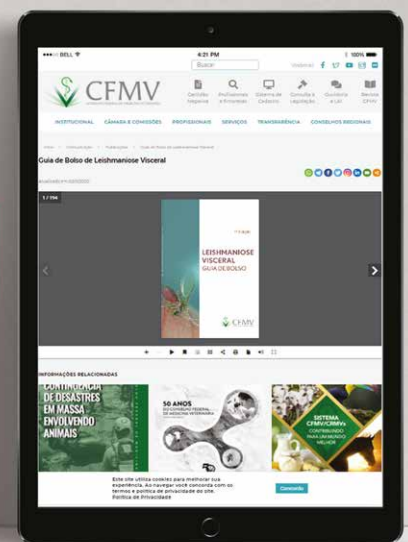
••••○ BELL

4:21 PM

100%

Buscar

CFMV

INSTITUCIONAL CÂMARA E COMISSÕES PROFISSIONAIS SERVIÇOS TRANSPARÊNCIA CONSELHOS REGIONAIS

Guia de Bolso de Leishmaniose Visceral

1 / 194

LEISHMANIOSE VISCERAL GUIA DE BOLSO

CFMV

INFORMAÇÕES RELACIONADAS

CONTINGÊNCIA DE DESASTRES EM MASSA ENVOLVENDO ANIMAIS

50 ANOS

SISTEMA CFMV/CRMVs

Este site utiliza cookies para melhorar sua experiência. Ao navegar você concorda com os termos e política de privacidade do site. Política de Privacidade

Concordo